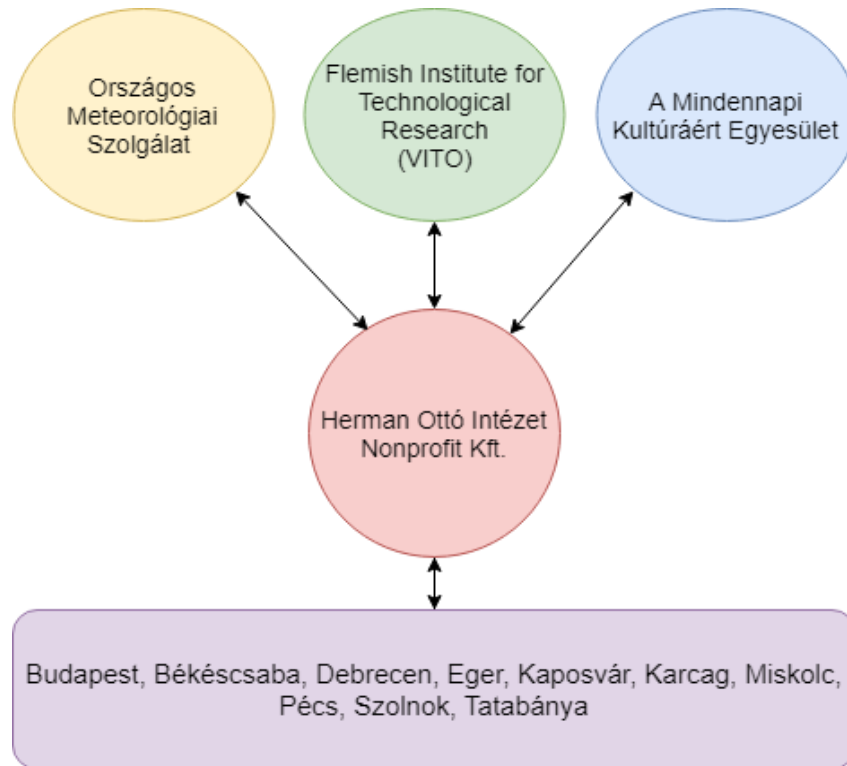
Országos Meteorológiai Szolgálat

Flemish Institute for Technological Research (VITO)

A Mindennapi Kultúráért Egyesület

Herman Ottó Intézet Nonprofit Kft.

Budapest, Békéscsaba, Debrecen, Eger, Kaposvár, Karcag, Miskolc, Pécs, Szolnok, Tatabánya